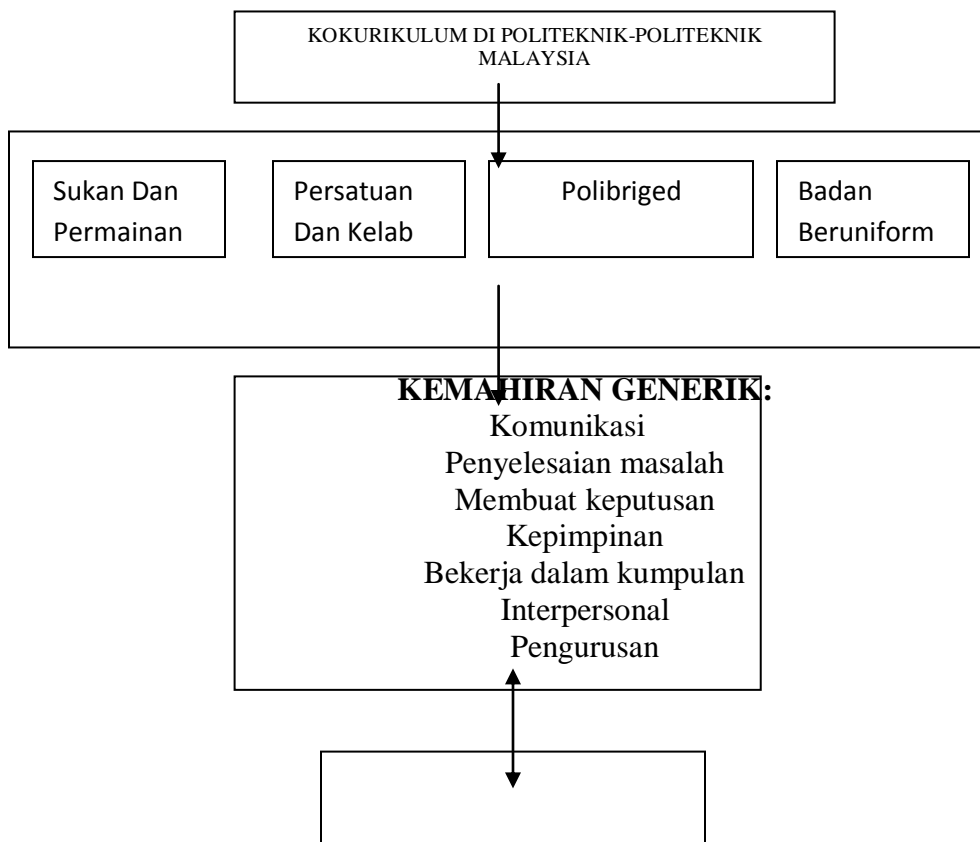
KOKURIKULUM DI POLITEKNIK-POLITEKNIK MALAYSIA

Sukan Dan Permainan

Persatuan Dan Kelab

Polibriged

Badan Beruniform

KEMAHIRAN GENERIK:
Komunikasi
Penyelesaian masalah
Membuat keputusan
Kepimpinan
Bekerja dalam kumpulan
Interpersonal
Pengurusan